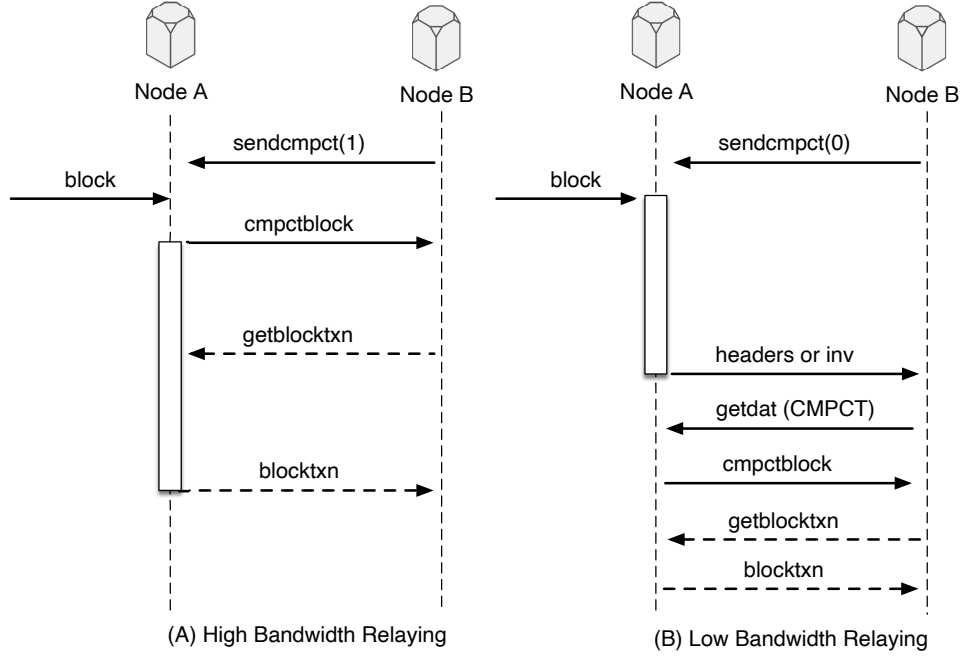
Node A

Node B

sendcmpct(1)

block

cmpctblock

getblocktxn

blocktxn

(A) High Bandwidth Relaying

Node A

Node B

sendcmpct(0)

block

headers or inv

getdat (CMPCT)

cmpctblock

getblocktxn

blocktxn

(B) Low Bandwidth Relaying